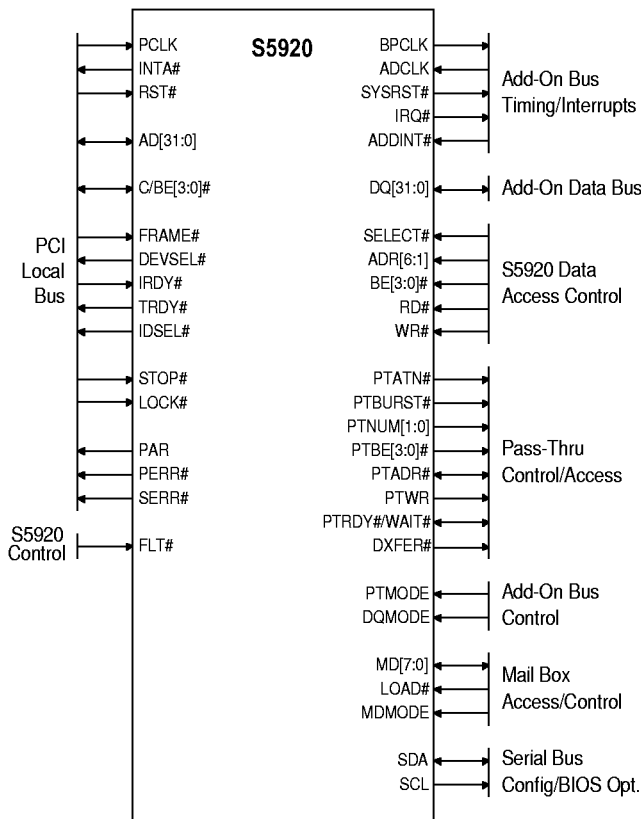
S5920

PCI Local Bus

PCLK
INTA#
RST#
AD[31:0]
C/BE[3:0]#
FRAME#
DEVSEL#
IRDY#
TRDY#
IDSEL#
STOP#
LOCK#
PAR
PERR#
SERR#

S5920 Control

FLT#

BPCLK
ADCLK
SYSRST#
IRQ#
ADDINT#

Add-On Bus Timing/Interrupts

DQ[31:0]

Add-On Data Bus

SELECT#
ADR[6:1]
BE[3:0]#
RD#
WR#

S5920 Data Access Control

PTATN#
PTBURST#
PTNUM[1:0]
PTBE[3:0]#
PTADR#
PTWR
PTRDY#/WAIT#
DXFER#

Pass-Thru Control/Access

PTMODE
DQMODE

Add-On Bus Control

MD[7:0]
LOAD#
MDMODE

Mail Box Access/Control

SDA
SCL

Serial Bus Config/BIOS Opt.